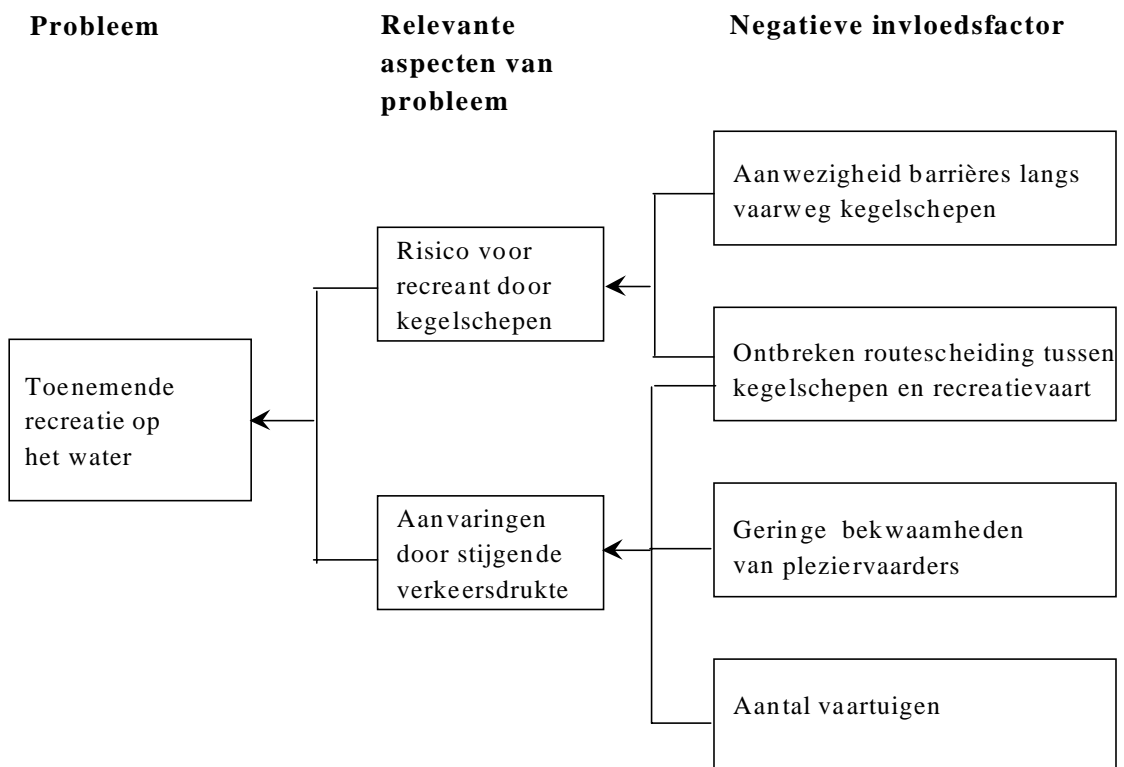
Probleem

Relevante aspecten van probleem

Negatieve invloedsfactor

Aanwezigheid barrières langs vaarweg kegelschepen

Risico voor recreant door kegelschepen

Ontbreken routescheiding tussen kegelschepen en recreatievaart

Toenemende recreatie op het water

Aanvaringen door stijgende verkeersdrukte

Geringe bekwaamheden van pleziervaarders

Aantal vaartuigen